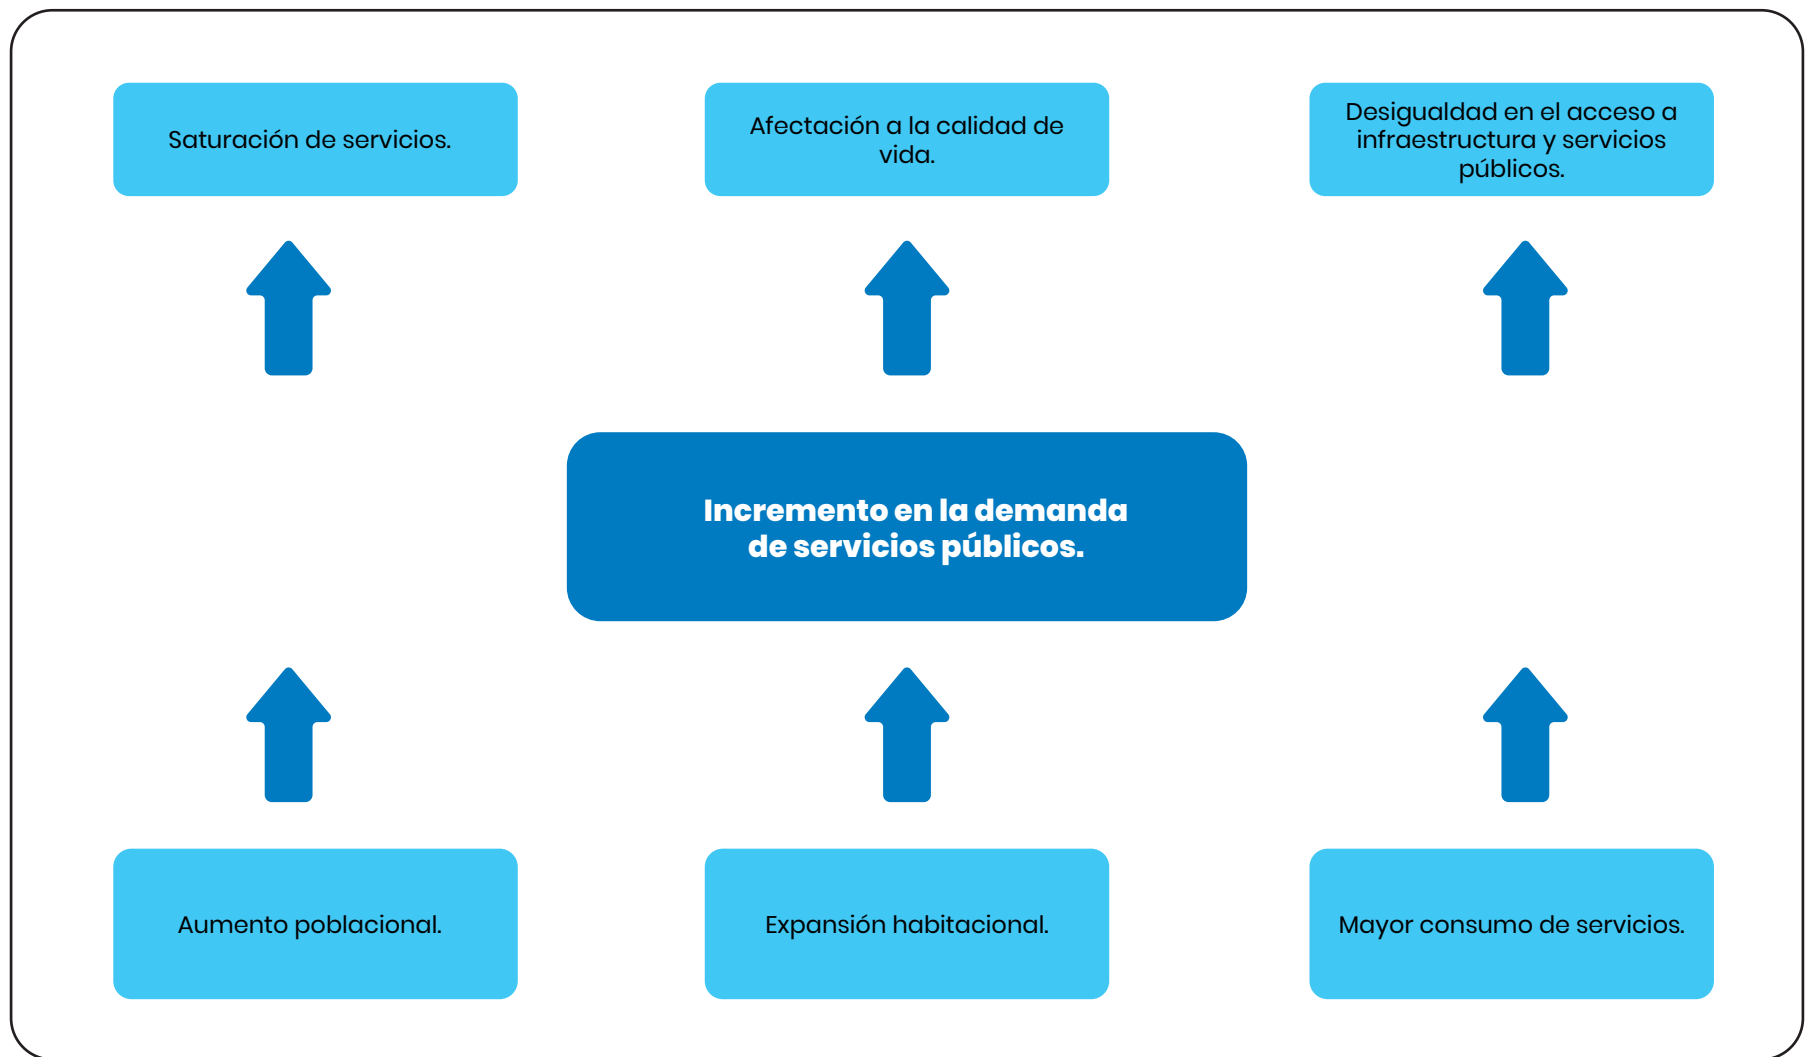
Saturación de servicios.

Afectación a la calidad de vida.

Desigualdad en el acceso a infraestructura y servicios públicos.

Incremento en la demanda de servicios públicos.

Aumento poblacional.

Expansión habitacional.

Mayor consumo de servicios.